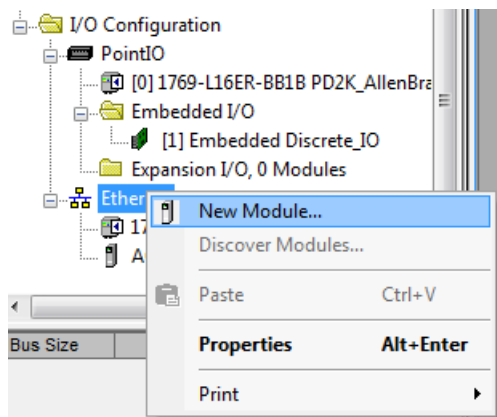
I/O Configuration
PointIO
[0] 1769-L16ER-BB1B PD2K_AllenBra
Embedded I/O
[1] Embedded Discrete_IO
Expansion I/O, 0 Modules
Ether
17
A
Bus Size

New Module...
Discover Modules...
Paste Ctrl+V
Properties Alt+Enter
Print